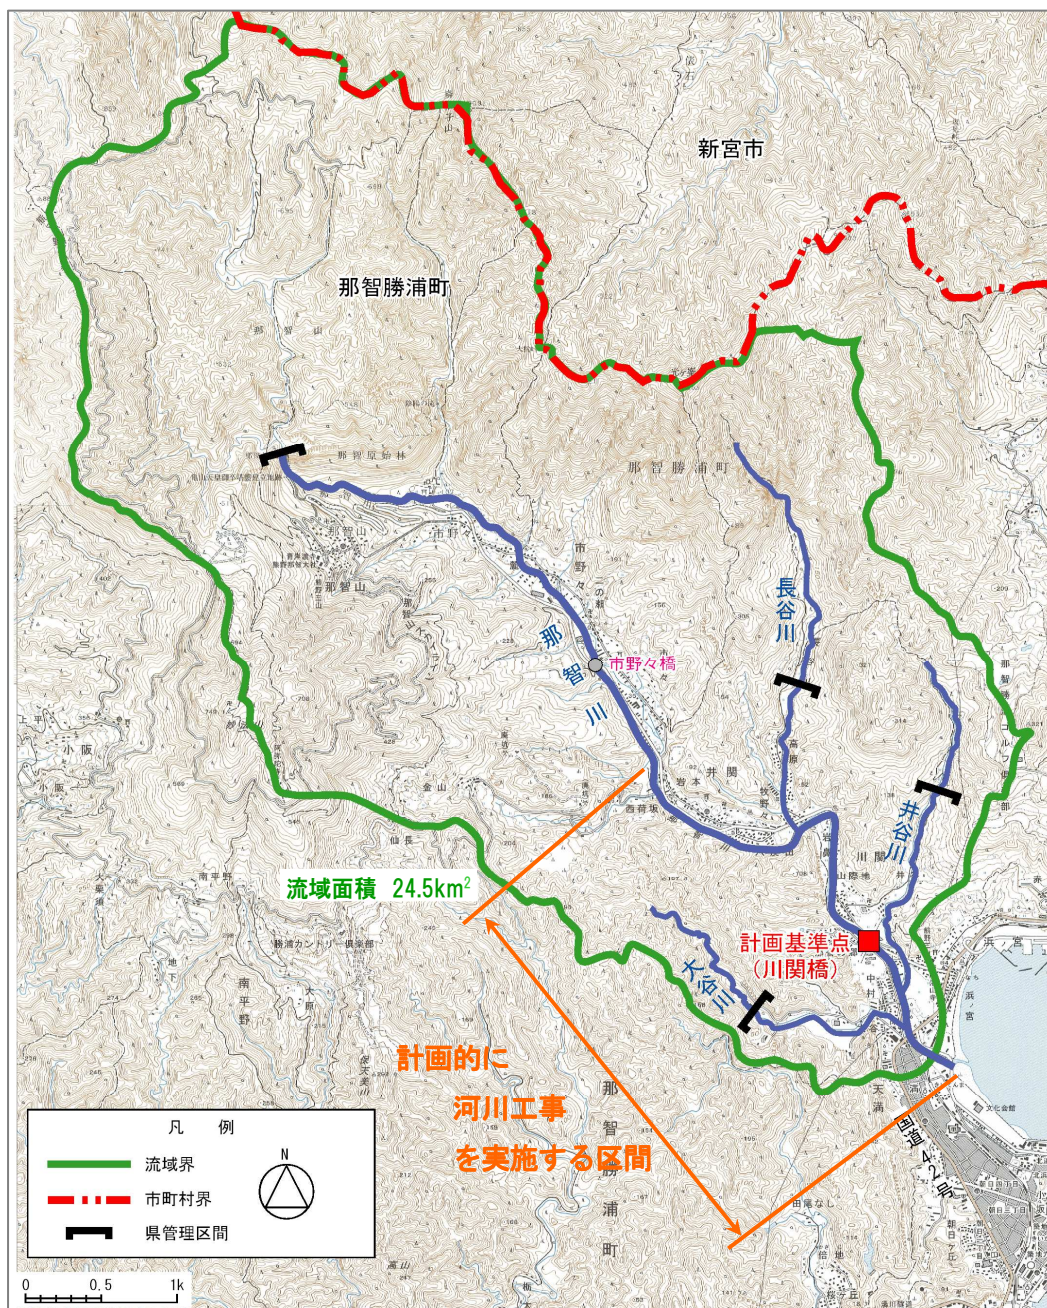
新宮市

那智勝浦町

那智勝浦町

那智川

長谷川

井谷川

大谷川

市野々橋

流域面積 24.5km$^2$

計画基準点
（川関橋）

計画的に
河川工事
を実施する区間

那智勝浦町

国道42号

凡例
流域界
市町村界
県管理区間

N

0 0.5 1k